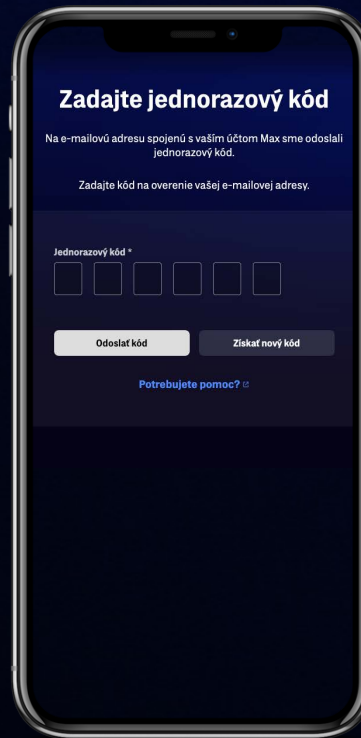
Zadajte jednorazový kód

Na e-mailovú adresu spojenú s vaším účtom Max sme odoslali jednorazový kód.

Zadajte kód na overenie vašej e-mailovej adresy.

Jednorazový kód *

Odoslať kód

Získať nový kód

Potrebujete pomoc?